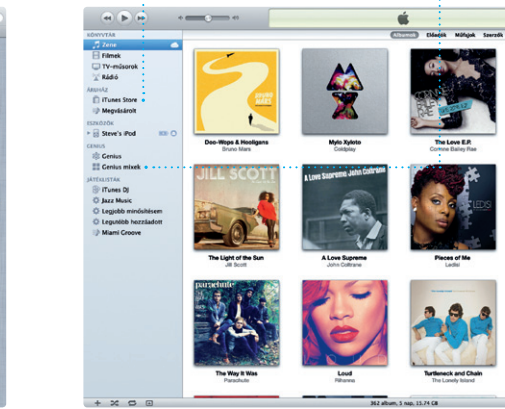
KÖNYVTÁR
Zene
Filmek
TV-műsorok
Rádió

ÁRUHÁZ
iTunes Store
Megvásárolt

ESZKÖZÖK
Steve's iPod

GENIUS
Genius
Genius mixek

JÁTSZÓLISTÁK
iTunes DJ
Jazz Music
Legjobb minősítésem
Legutóbb hozzáadott
Miami Groove

Albumok Előadók Műfajok Szerzők

Doo-Wops & Hooligans
Bruno Mars

Mylo Xyloto
Coldplay

The Love E.P.
Corinne Bailey Rae

The Light of the Sun
Jill Scott

A Love Supreme
John Coltrane

Pieces of Me
Ledisi

The Way It Was
Parachute

Loud
Rihanna

Turtleneck and Chain
The Lonely Island

362 album, 5 nap, 15,74 GB